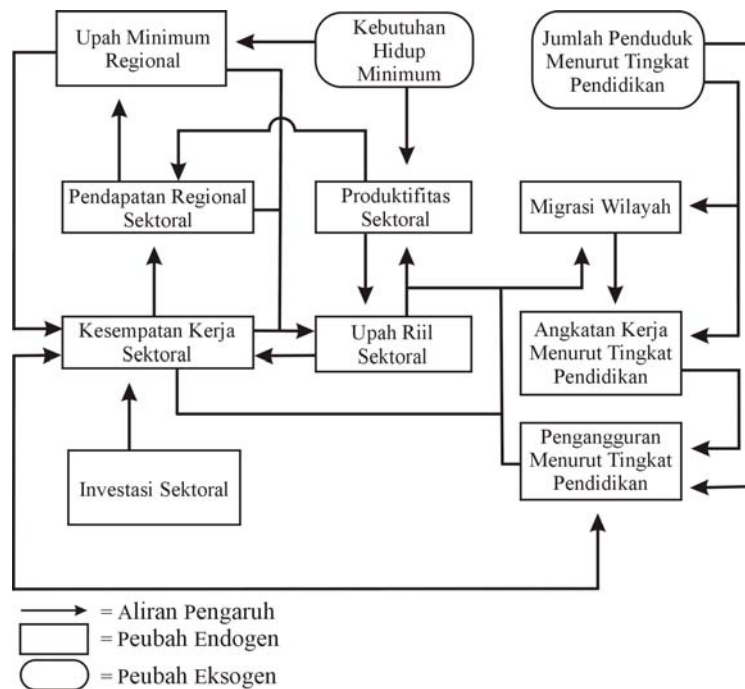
Upah Minimum Regional

Kebutuhan Hidup Minimum

Jumlah Penduduk Menurut Tingkat Pendidikan

Pendapatan Regional Sektoral

Produktifitas Sektoral

Migrasi Wilayah

Kesempatan Kerja Sektoral

Upah Riil Sektoral

Angkatan Kerja Menurut Tingkat Pendidikan

Pengangguran Menurut Tingkat Pendidikan

Investasi Sektoral

= Aliran Pengaruh
= Peubah Endogen
= Peubah Eksogen